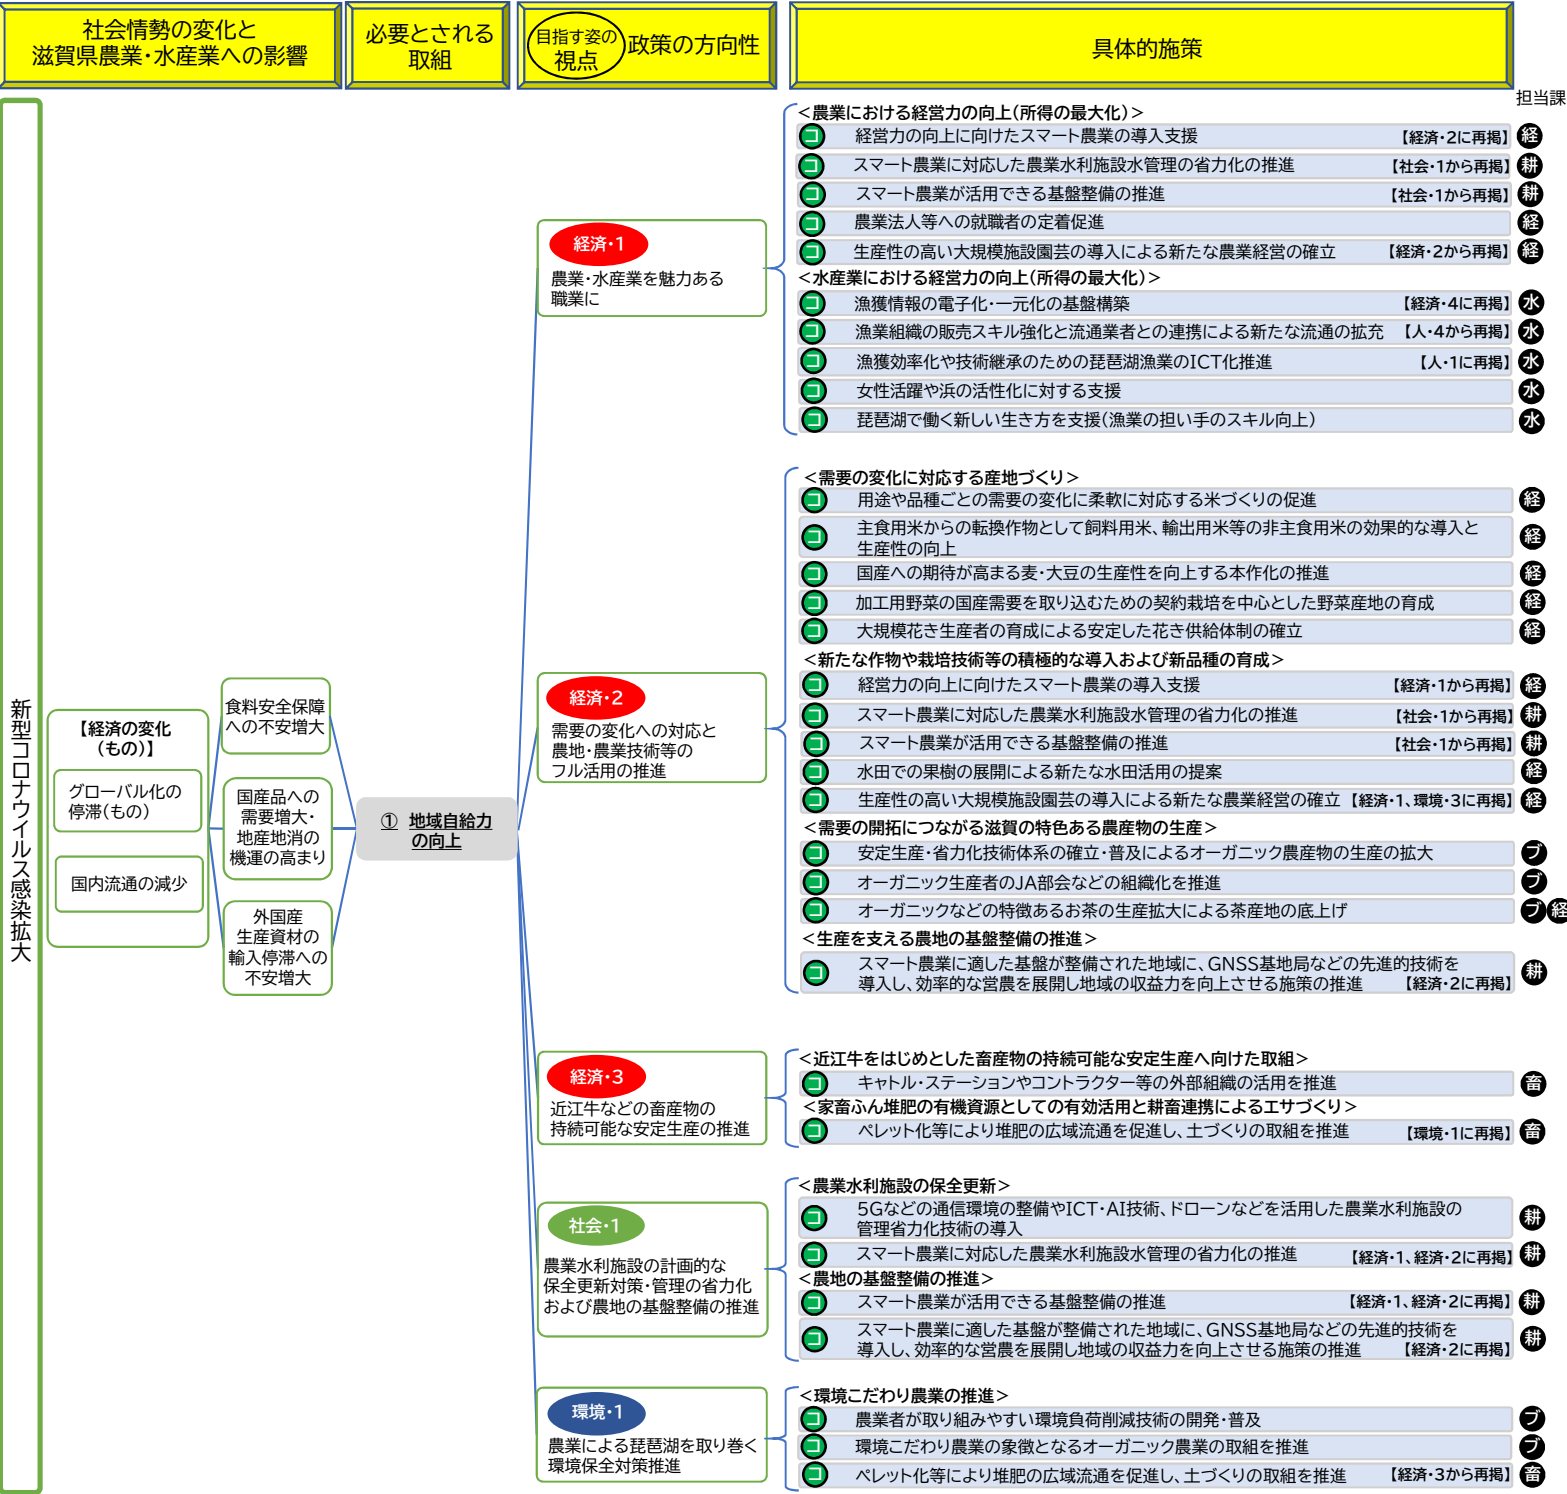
社会情勢の変化と滋賀県農業・水産業への影響

必要とされる取組

目指す姿の視点 政策の方向性

具体的施策

担当課

新型コロナウイルス感染拡大

【経済の変化（もの）】

グローバル化の停滞(もの)

国内流通の減少

食料安全保障への不安増大

国産品への需要増大・地産地消の機運の高まり

外国産生産資材の輸入停滞への不安増大

① 地域自給力の向上

経済・1
農業・水産業を魅力ある職業に

＜農業における経営力の向上(所得の最大化)＞
経営力の向上に向けたスマート農業の導入支援 【経済・2に再掲】 経
スマート農業に対応した農業水利施設水管理の省力化の推進 【社会・1から再掲】 耕
スマート農業が活用できる基盤整備の推進 【社会・1から再掲】 耕
農業法人等への就職者の定着促進 経
生産性の高い大規模施設園芸の導入による新たな農業経営の確立 【経済・2から再掲】 経
＜水産業における経営力の向上(所得の最大化)＞
漁獲情報の電子化・一元化の基盤構築 【経済・4に再掲】 水
漁業組織の販売スキル強化と流通業者との連携による新たな流通の拡充 【人・4から再掲】 水
漁獲効率化や技術継承のための琵琶湖漁業のICT化推進 【人・1に再掲】 水
女性活躍や浜の活性化に対する支援 水
琵琶湖で働く新しい生き方を支援(漁業の担い手のスキル向上) 水

経済・2
需要の変化への対応と農地・農業技術等のフル活用の推進

＜需要の変化に対応する産地づくり＞
用途や品種ごとの需要の変化に柔軟に対応する米づくりの促進 経
主食用米からの転換作物として飼料用米、輸出用米等の非主食用米の効果的な導入と生産性の向上 経
国産への期待が高まる麦・大豆の生産性を向上する本作化の推進 経
加工用野菜の国産需要を取り込むための契約栽培を中心とした野菜産地の育成 経
大規模花き生産者の育成による安定した花き供給体制の確立 経
＜新たな作物や栽培技術等の積極的な導入および新品種の育成＞
経営力の向上に向けたスマート農業の導入支援 【経済・1から再掲】 経
スマート農業に対応した農業水利施設水管理の省力化の推進 【社会・1から再掲】 耕
スマート農業が活用できる基盤整備の推進 【社会・1から再掲】 耕
水田での果樹の展開による新たな水田活用の提案 経
生産性の高い大規模施設園芸の導入による新たな農業経営の確立 【経済・1、環境・3に再掲】 経
＜需要の開拓につながる滋賀の特色ある農産物の生産＞
安定生産・省力化技術体系の確立・普及によるオーガニック農産物の生産の拡大 ブ
オーガニック生産者のJA部会などの組織化を推進 ブ
オーガニックなどの特徴あるお茶の生産拡大による茶産地の底上げ ブ 経
＜生産を支える農地の基盤整備の推進＞
スマート農業に適した基盤が整備された地域に、GNSS基地局などの先進的技術を導入し、効率的な営農を展開し地域の収益力を向上させる施策の推進 【経済・2に再掲】 耕

経済・3
近江牛などの畜産物の持続可能な安定生産の推進

＜近江牛をはじめとした畜産物の持続可能な安定生産へ向けた取組＞
キャトル・ステーションやコントラクター等の外部組織の活用を推進 畜
＜家畜ふん堆肥の有機資源としての有効活用と耕畜連携によるエサづくり＞
ペレット化等により堆肥の広域流通を促進し、土づくりの取組を推進 【環境・1に再掲】 畜

社会・1
農業水利施設の計画的な保全更新対策・管理の省力化および農地の基盤整備の推進

＜農業水利施設の保全更新＞
5Gなどの通信環境の整備やICT・AI技術、ドローンなどを活用した農業水利施設の管理省力化技術の導入 耕
スマート農業に対応した農業水利施設水管理の省力化の推進 【経済・1、経済・2に再掲】 耕
＜農地の基盤整備の推進＞
スマート農業が活用できる基盤整備の推進 【経済・1、経済・2に再掲】 耕
スマート農業に適した基盤が整備された地域に、GNSS基地局などの先進的技術を導入し、効率的な営農を展開し地域の収益力を向上させる施策の推進 【経済・2に再掲】 耕

環境・1
農業による琵琶湖を取り巻く環境保全対策推進

＜環境こだわり農業の推進＞
農業者が取り組みやすい環境負荷削減技術の開発・普及 ブ
環境こだわり農業の象徴となるオーガニック農業の取組を推進 ブ
ペレット化等により堆肥の広域流通を促進し、土づくりの取組を推進 【経済・3から再掲】 畜